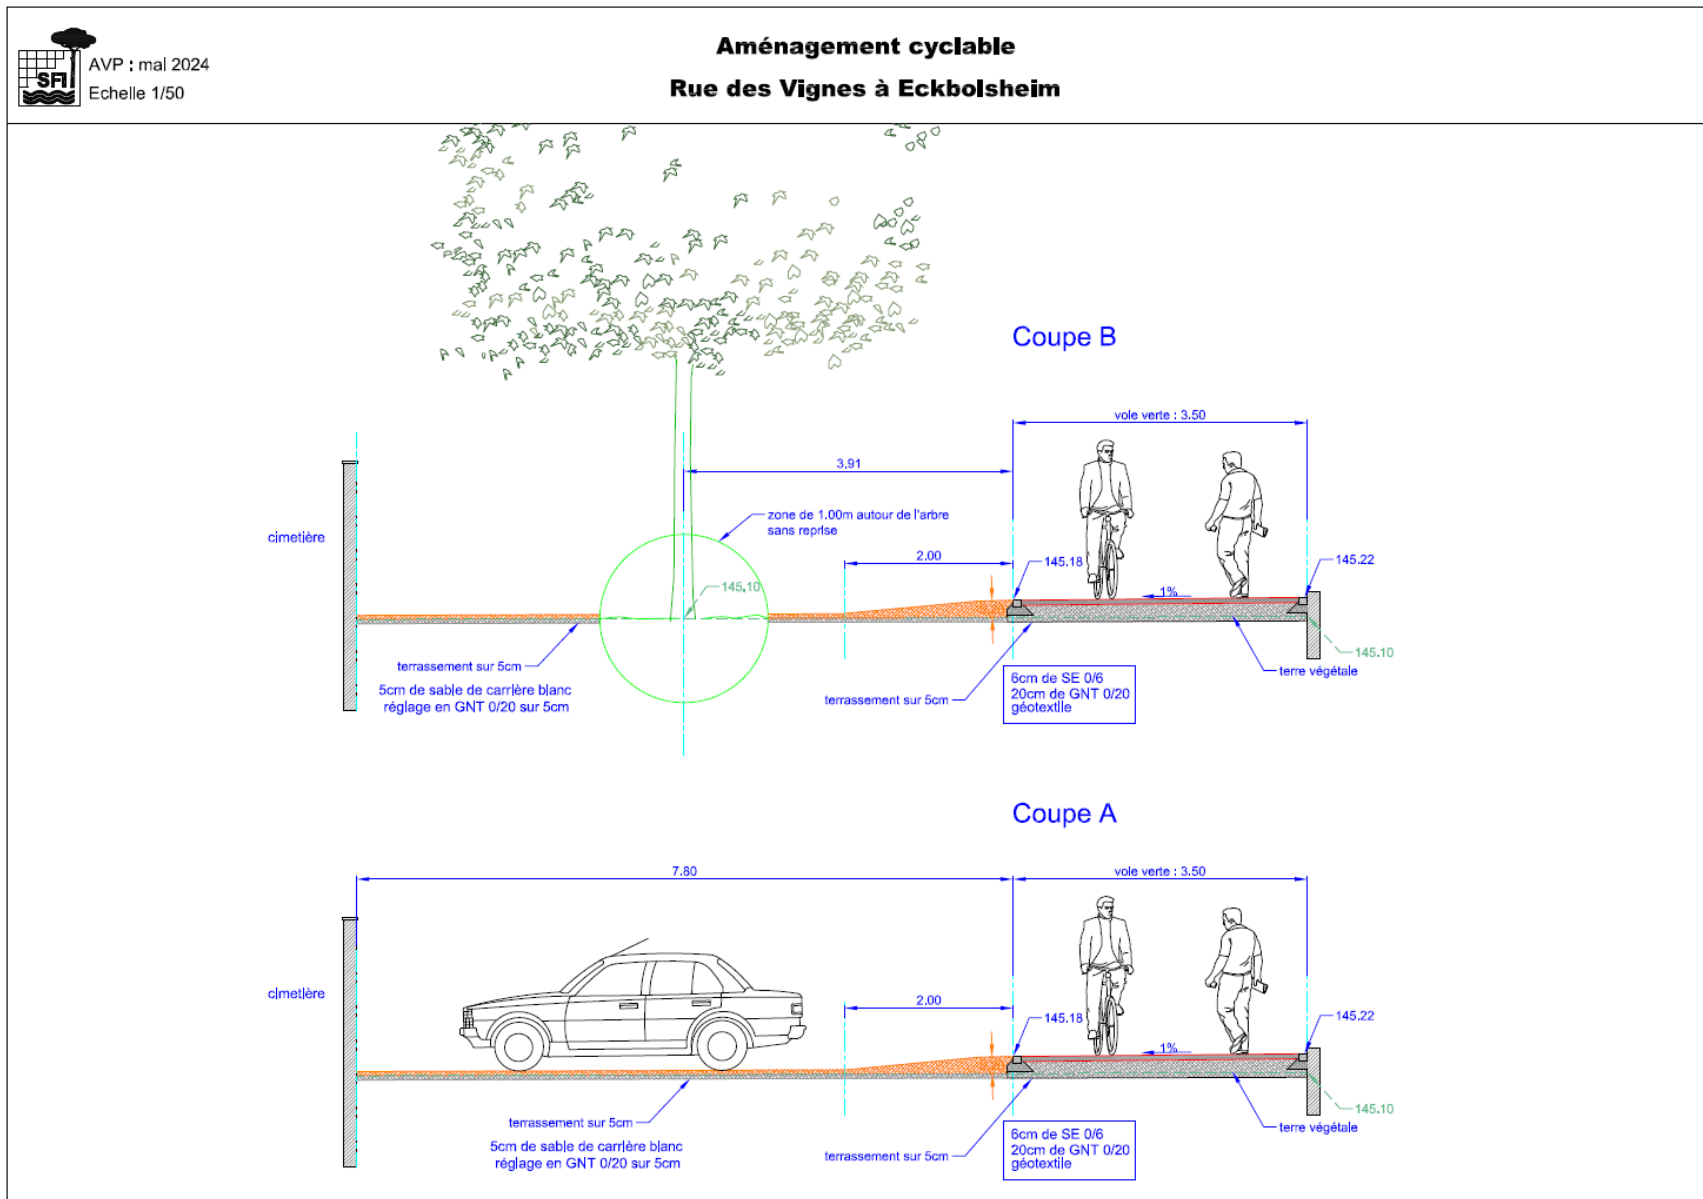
SFI

AVP : mai 2024
Echelle 1/50

Aménagement cyclable
Rue des Vignes à Eckbolsheim

Coupe B

voie verte : 3.50

3.91

cimetière

zone de 1.00m autour de l'arbre sans reprise

2.00

145.18

145.22

145.10

1%

145.10

terrassement sur 5cm

5cm de sable de carrière blanc
réglage en GNT 0/20 sur 5cm

terrassement sur 5cm

6cm de SE 0/6
20cm de GNT 0/20
géotextile

terre végétale

Coupe A

7.80

voie verte : 3.50

cimetière

2.00

145.18

145.22

1%

145.10

terrassement sur 5cm

5cm de sable de carrière blanc
réglage en GNT 0/20 sur 5cm

terrassement sur 5cm

6cm de SE 0/6
20cm de GNT 0/20
géotextile

terre végétale